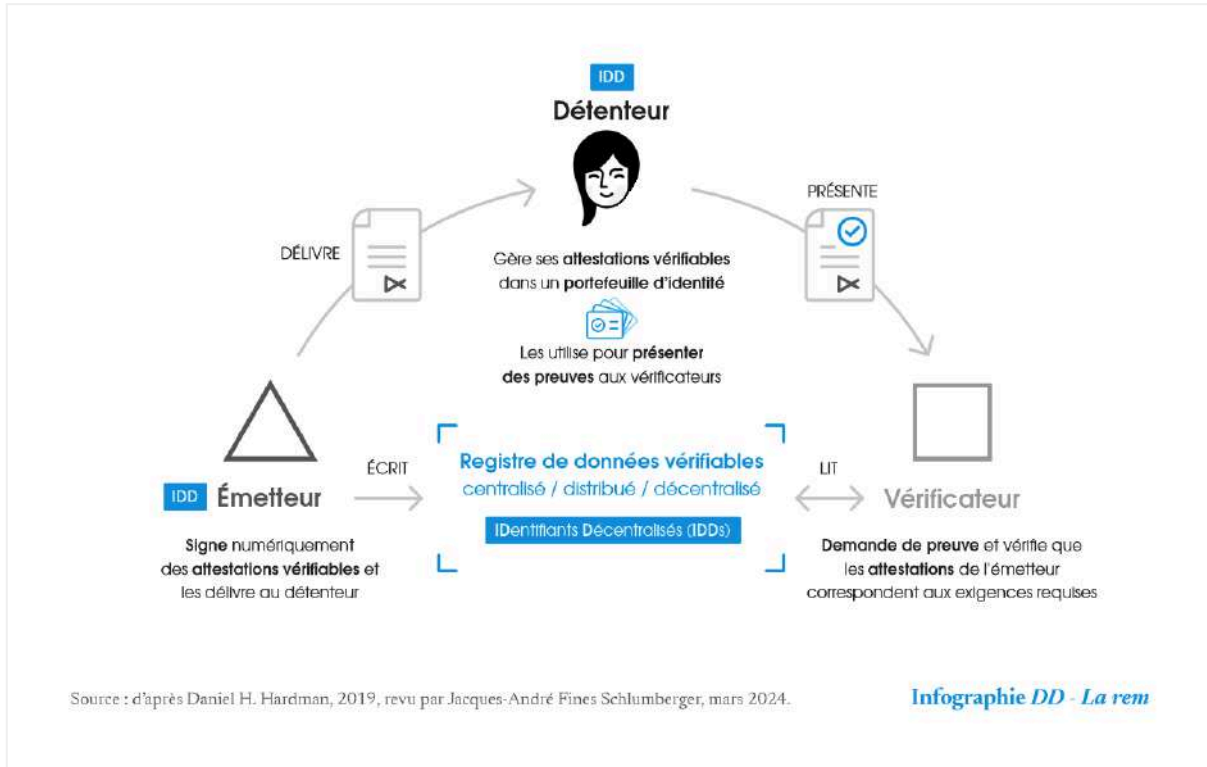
IDD
Détenteur

DÉLIVRE

PRÉSENTE

Gère ses attestations vérifiables dans un portefeuille d'identité

Les utilise pour présenter des preuves aux vérificateurs

ÉCRIT

Registre de données vérifiables
centralisé / distribué / décentralisé

IDentifiants Décentralisés (IDDs)

LIT

IDD Émetteur

Vérificateur

Signe numériquement des attestations vérifiables et les délivre au détenteur

Demande de preuve et vérifie que les attestations de l'émetteur correspondent aux exigences requises

Source : d'après Daniel H. Hardman, 2019, revu par Jacques-André Fines Schlumberger, mars 2024.

Infographie DD - La rem